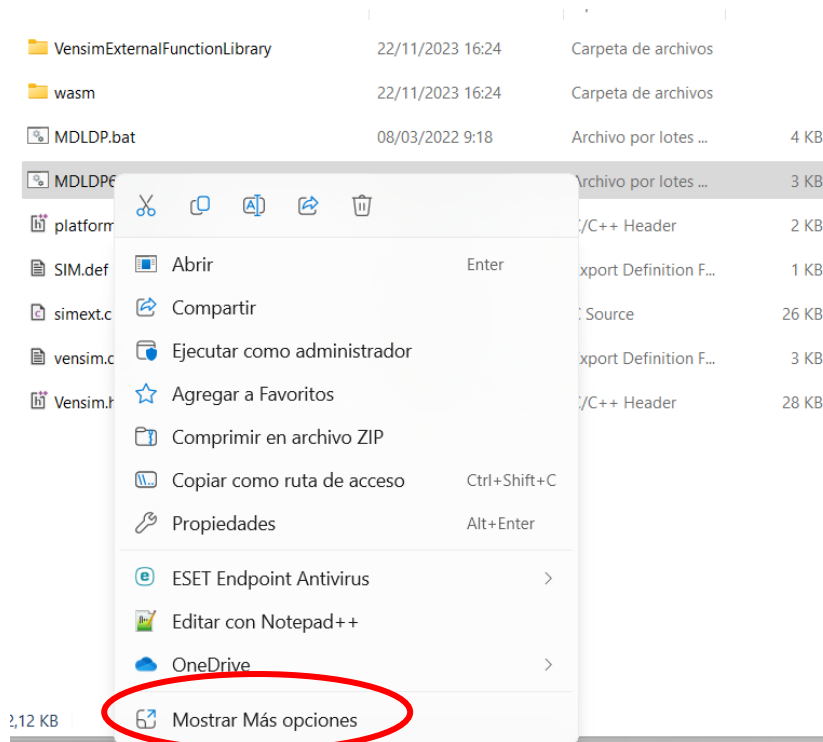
VensimExternalFunctionLibrary 22/11/2023 16:24 Carpeta de archivos
wasm 22/11/2023 16:24 Carpeta de archivos
MDLDP.bat 08/03/2022 9:18 Archivo por lotes ... 4 KB
MDLDP6 Archivo por lotes ... 3 KB
platform C/C++ Header 2 KB
SIM.def xport Definition F... 1 KB
simext.c C Source 26 KB
vensim.c xport Definition F... 3 KB
Vensim.h C/C++ Header 28 KB

Abrir Enter
Compartir
Ejecutar como administrador
Agregar a Favoritos
Comprimir en archivo ZIP
Copiar como ruta de acceso Ctrl+Shift+C
Propiedades Alt+Enter
ESET Endpoint Antivirus
Editar con Notepad++
OneDrive
Mostrar Más opciones

2,12 KB